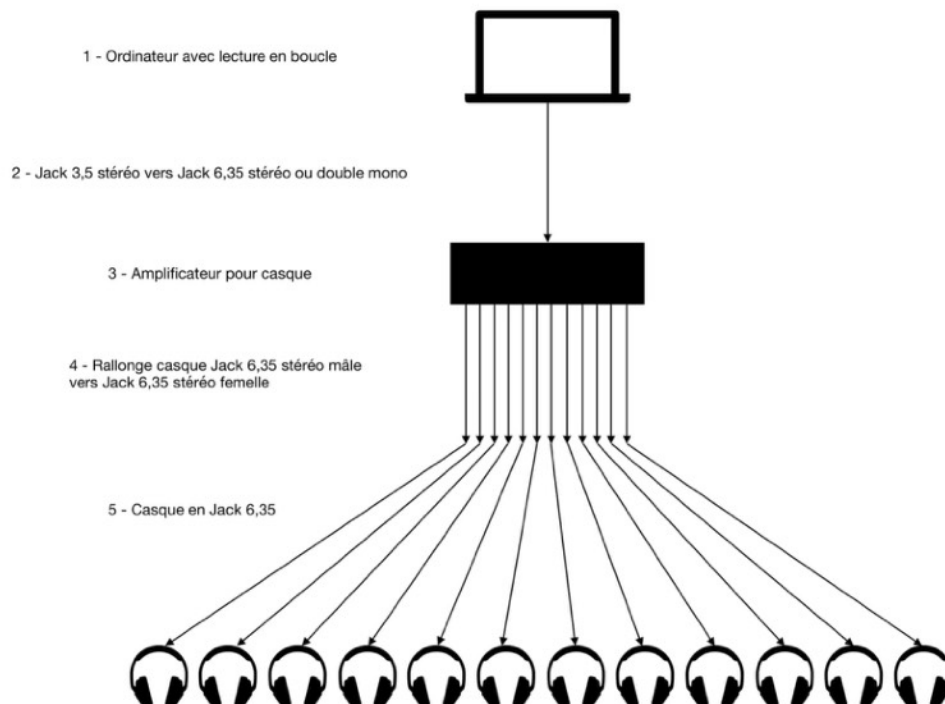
1 - Ordinateur avec lecture en boucle

2 - Jack 3,5 stéréo vers Jack 6,35 stéréo ou double mono

3 - Amplificateur pour casque

4 - Rallonge casque Jack 6,35 stéréo mâle vers Jack 6,35 stéréo femelle

5 - Casque en Jack 6,35